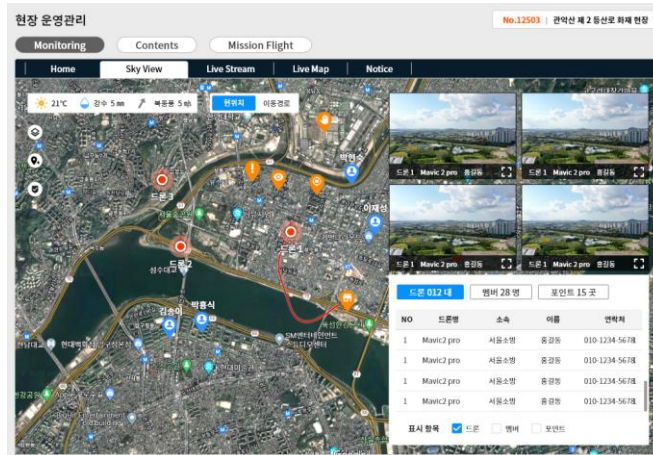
현장 운영관리

No.12503 | 관악산 제 2 등산로 화재 현장

Monitoring
Contents
Mission Flight

Home
Sky View
Live Stream
Live Map
Notice

21℃
강수 5㎜
북동풍 5㎧
현위치
이동경로

드론 3
드론 2
드론 1
박현수
이재성
김승미
박종식
성수대교
현대백화점
SM엔터테인먼트
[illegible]

드론 1 Mavic2 pro 홍길동
드론 1 Mavic2 pro 홍길동
드론 1 Mavic2 pro 홍길동
드론 1 Mavic2 pro 홍길동

드론 012 대
멤버 28 명
포인트 15 곳

| NO | 드론명 | 소속 | 이름 | 연락처 |
|---|---|---|---|---|
| 1 | Mavic2 pro | 서울소방 | 홍길동 | 010-1234-5678 |
| 1 | Mavic2 pro | 서울소방 | 홍길동 | 010-1234-5678 |
| 1 | Mavic2 pro | 서울소방 | 홍길동 | 010-1234-5678 |
| 1 | Mavic2 pro | 서울소방 | 홍길동 | 010-1234-5678 |

표시 항목
드론
멤버
포인트